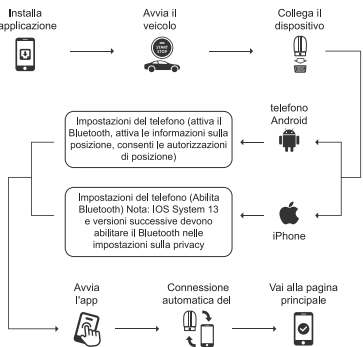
Installa applicazione

Avvia il veicolo

ENGINE START STOP

Collega il dispositivo

Impostazioni del telefono (attiva il Bluetooth, attiva le informazioni sulla posizione, consenti le autorizzazioni di posizione)

telefono Android

Impostazioni del telefono (Abilita Bluetooth) Nota: IOS System 13 e versioni successive devono abilitare il Bluetooth nelle impostazioni sulla privacy

iPhone

Avvia l'app

Connessione automatica del

Vai alla pagina principale